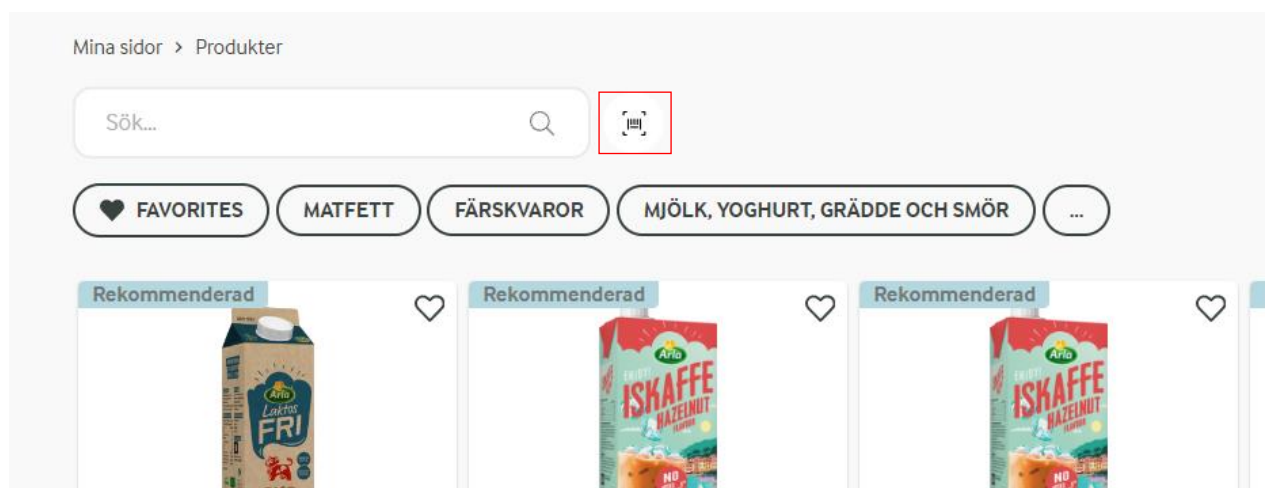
Mina sidor > Produkter

Sök...

FAVORITES
MATFETT
FÄRSKVAROR
MJÖLK, YOGHURT, GRÄDDE OCH SMÖR
...

Rekommenderad

Arla
Laktos
FRI

Rekommenderad

Arla
ISKAFFE
HAZELNUT

Rekommenderad

Arla
ISKAFFE
HAZELNUT